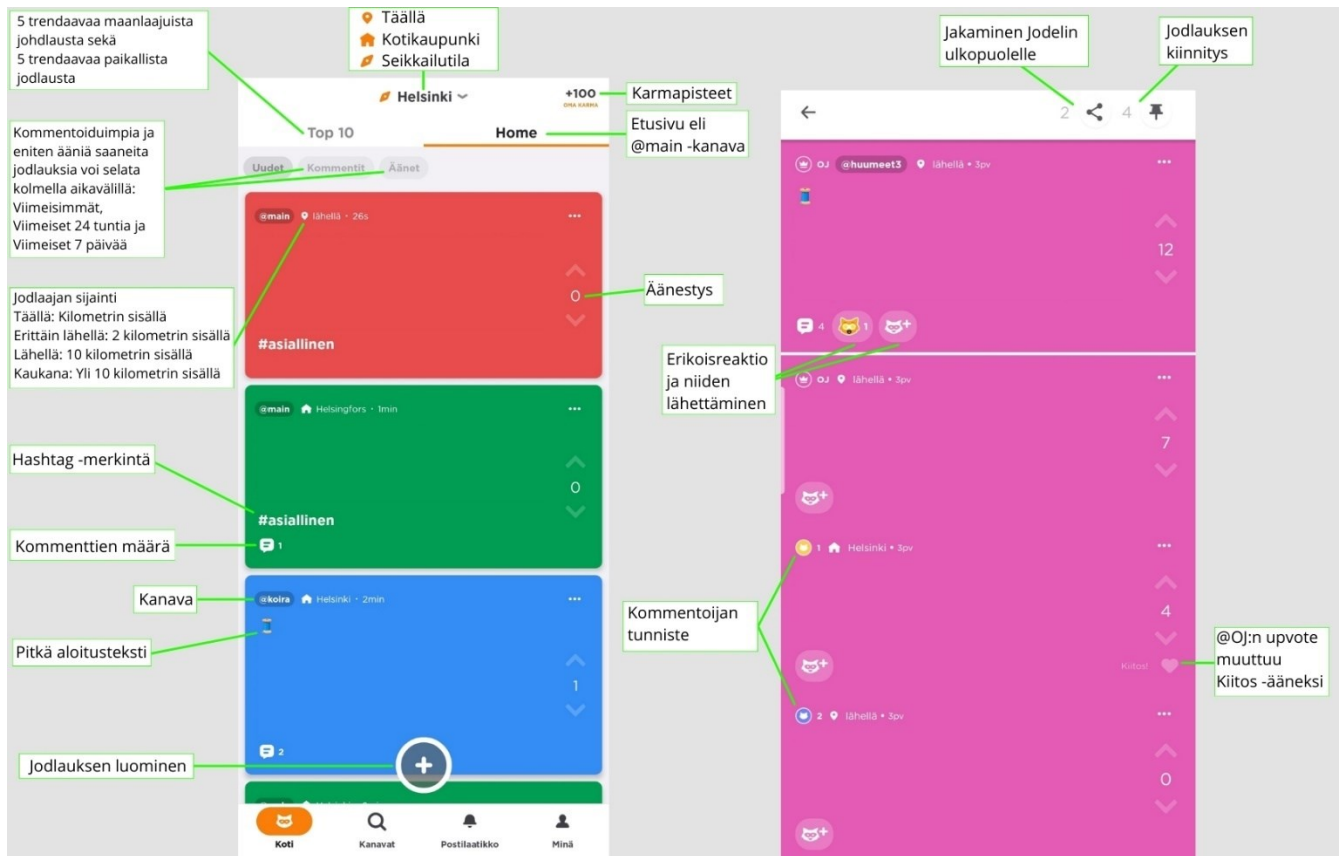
5 trendaavaa maanlaajuista johdlausta sekä
5 trendaavaa paikallista jodlausta

Täällä
Kotikaupunki
Seikkailutila

Helsinki

+100
OMA KARMA

Karmapisteet

Top 10

Home

Etusivu eli @main -kanava

Kommentoiduimpia ja eniten ääniä saaneita jodlauksia voi selata kolmella aikavälillä: Viimeisimmät, Viimeiset 24 tuntia ja Viimeiset 7 päivää

Uudet Kommentit Äänet

@main lähellä · 26s

0

Äänestys

#asiallinen

Jodlaajan sijainti
Täällä: Kilometrin sisällä
Erittäin lähellä: 2 kilometrin sisällä
Lähellä: 10 kilometrin sisällä
Kaukana: Yli 10 kilometrin sisällä

@main Helsingfors · 1min

0

Hashtag -merkintä

#asiallinen

Kommenttien määrä

1

Kanava

@koira Helsinki · 2min

Pitkä aloitusteksti

1

2

Jodlauksen luominen

Koti Kanavat Postilaatikko Minä

Jakaminen Jodelin ulkopuolelle

Jodlauksen kiinnitys

2 4

OJ @huumeet3 lähellä · 3pv

12

4 1

Erikoisreaktio ja niiden lähettäminen

OJ lähellä · 3pv

7

1 Helsinki · 3pv

4

Kommentoijan tunniste

Kiitos!

@OJ:n upvote muuttuu Kiitos -ääneksi

2 lähellä · 3pv

0